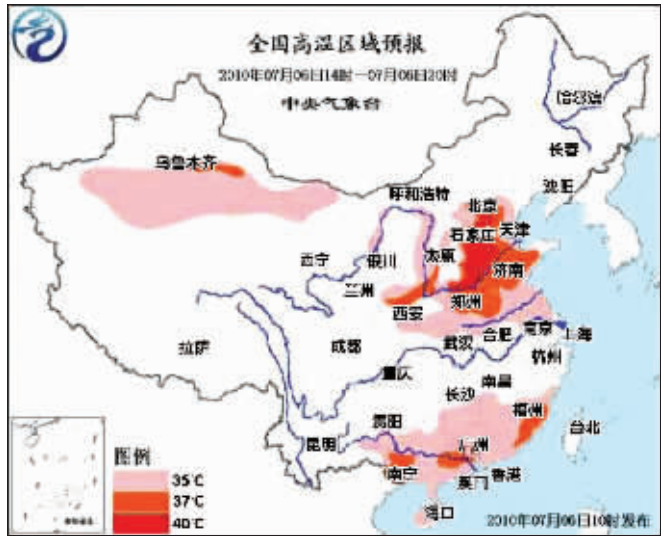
全国高温区域预报

2010年07月06日14时—07月06日20时

中央气象台

哈尔滨

长春

乌鲁木齐

沈阳

呼和浩特

北京

天津

石家庄

西宁

银川

太原

济南

兰州

郑州

西安

南京

合肥

上海

武汉

杭州

拉萨

成都

重庆

长沙

南昌

福州

贵阳

台北

昆明

广州

南宁

厦门

香港

海口

图例

35℃

37℃

40℃

2010年07月06日10时发布